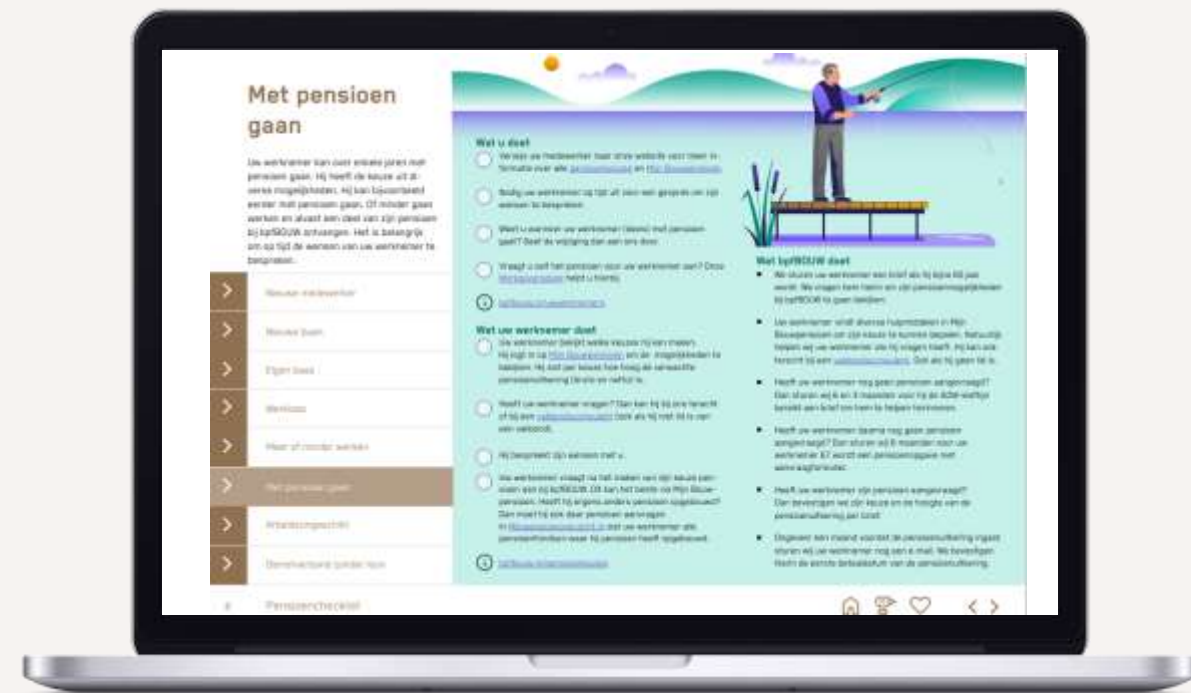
Met pensioen gaan

Uw werknemer kan over enkele jaren met pensioen gaan. Hij heeft de keuze uit diverse mogelijkheden. Hij kan bijvoorbeeld eerder met pensioen gaan. Of minder gaan werken en alvast een deel van zijn pensioen bij bpfBOUW ontvangen. Het is belangrijk om op tijd de wensen van uw werknemer te bespreken.

Nieuwe medewerker

Nieuwe baan

Eigen baas

Werkloos

Meer of minder werken

Met pensioen gaan

Arbeidsongeschikt

Dienstverband zonder loon

Pensioenchecklist

Wat u doet

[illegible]

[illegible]

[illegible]

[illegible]

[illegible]

Wat uw werknemer doet

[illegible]

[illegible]

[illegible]

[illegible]

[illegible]

Wat bpfBOUW doet

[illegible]

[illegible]

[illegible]

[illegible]

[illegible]

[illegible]